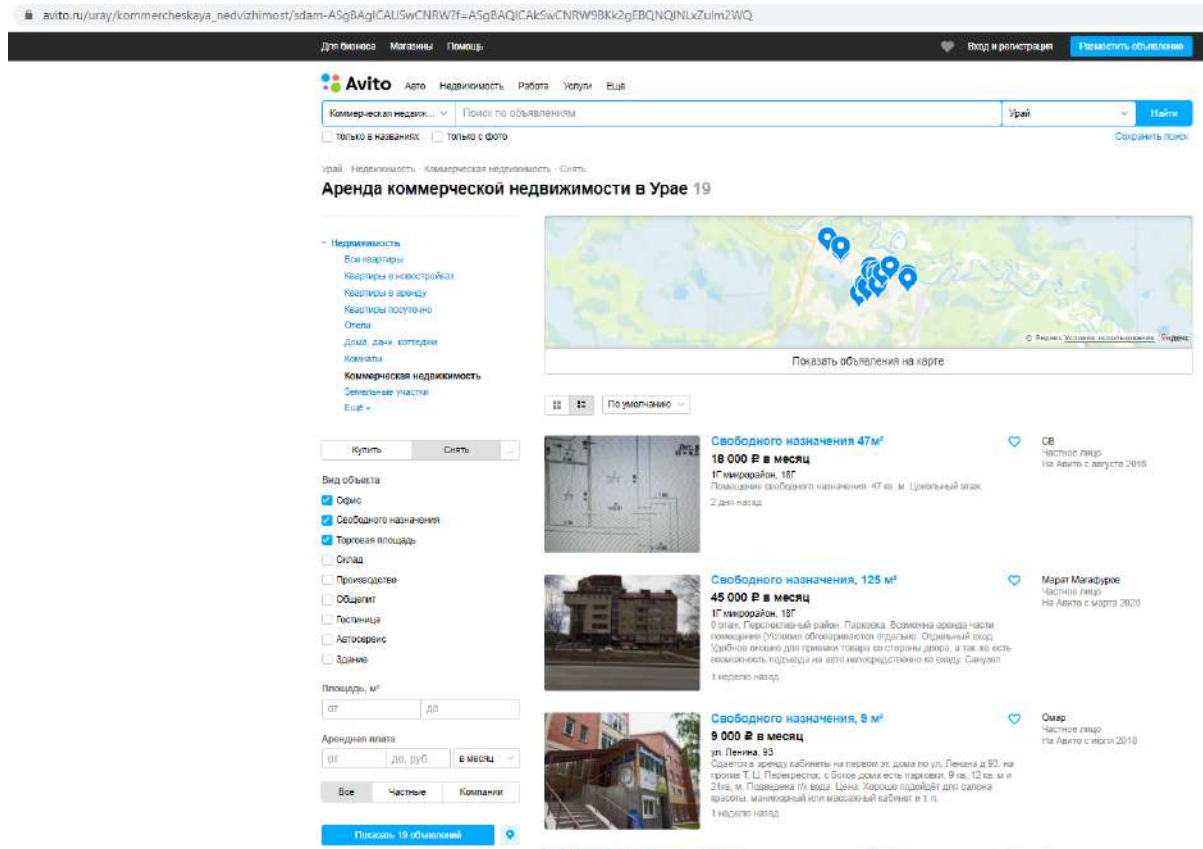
avito.ru/uray/kommercheskaya_nedvizhimost/sdam-ASgBAgICAUSwCNRW?f=ASgBAQICAkSwCNRW9BKk2gEBQNQINLxZulm2WQ

Для бизнеса Магазины Помощь

Вход и регистрация Разместить объявление

Avito Авто Недвижимость Работа Услуги Ещё

Коммерческая недвиж... Поиск по объявлениям Урай Найти

только в названиях только с фото Сохранить поиск

Урай · Недвижимость · Коммерческая недвижимость · Снять

Аренда коммерческой недвижимости в Урае 19

Недвижимость
Все квартиры
Квартиры в новостройках
Квартиры в аренду
Квартиры посуточно
Отели
Дома, дачи, коттеджи
Комнаты
Коммерческая недвижимость
Земельные участки
Ещё

© Яндекс Условия использования Яндекс

Показать объявления на карте

По умолчанию

Купить Снять

Вид объекта
Офис
Свободного назначения
Торговая площадь
Склад
Производство
Общепит
Гостиница
Автосервис
Здание

Площадь, м²
от до

Арендная плата
от до, руб. в месяц

Все Частные Компании

Показать 19 объявлений

Свободного назначения 47м²
18 000 ₽ в месяц
1Г микрорайон, 18Г
Помещение свободного назначения. 47 кв. м. Цокольный этаж.
2 дня назад

СВ
Частное лицо
На Авито с августа 2018

Свободного назначения, 125 м²
45 000 ₽ в месяц
1Г микрорайон, 18Г
0 этаж. Перспективный район. Парковка. Возможна аренда части помещения (Условия обговариваются отдельно. Отдельный вход. Удобное окошко для приемки товара со стороны двора, а так же есть возможность подъезда на авто непосредственно ко входу. Санузел
1 неделю назад

Марат Магафуров
Частное лицо
На Авито с марта 2020

Свободного назначения, 9 м²
9 000 ₽ в месяц
ул. Ленина, 93
Сдается в аренду кабинеты на первом эт. дома по ул. Ленина д.93, на против Т. Ц. Перекресток, с боков дома есть парковки. 9 кв. 12 кв. м и 21кв. м. Подведена г/х вода. Цена. Хорошо подойдёт для салона красоты, маникюрный или массажный кабинет и т. п.
1 неделю назад

Омар
Частное лицо
На Авито с июля 2018